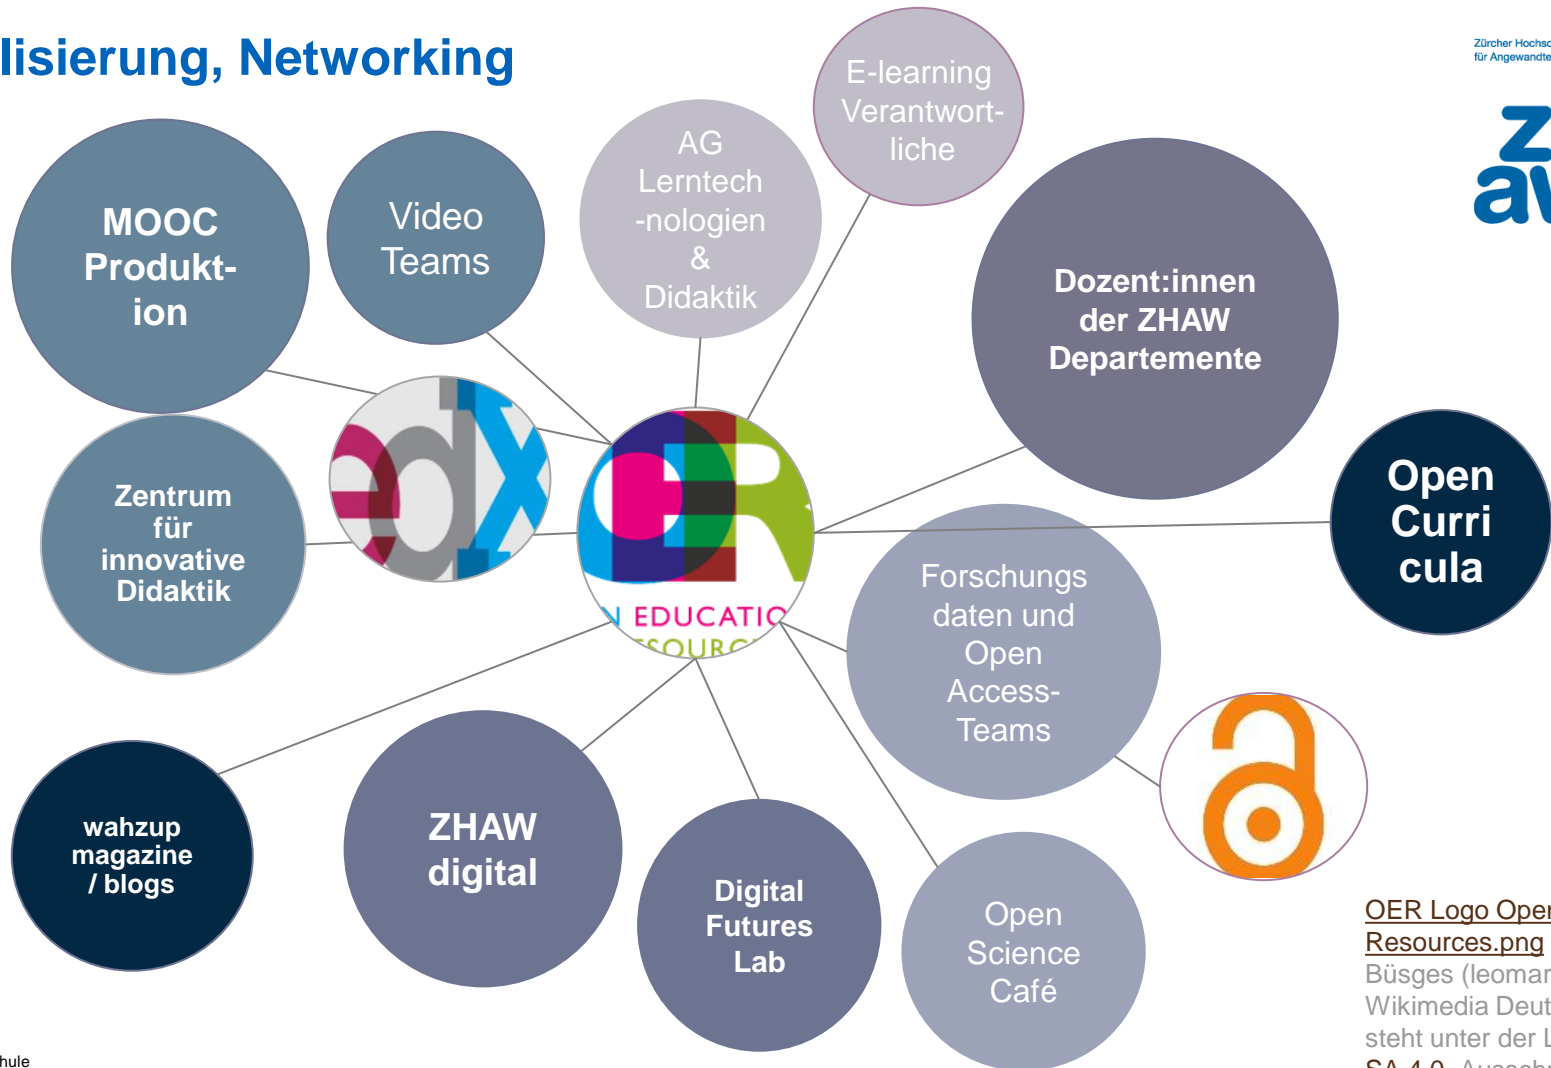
lisierung, Networking

Zürcher Hochsc
für Angewandte

E-learning Verantwortliche

AG Lerntech-nologien & Didaktik

MOOC Produkt-ion

Video Teams

Dozent:innen der ZHAW Departemente

Zentrum für innovative Didaktik

N EDUCATIO
SOURC

Open Curri cula

Forschungs daten und Open Access-Teams

wahzup magazine / blogs

ZHAW digital

Digital Futures Lab

Open Science Café

OER Logo Oper
Resources.png
Büsges (leomar
Wikimedia Deut
steht unter der L
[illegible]

hule